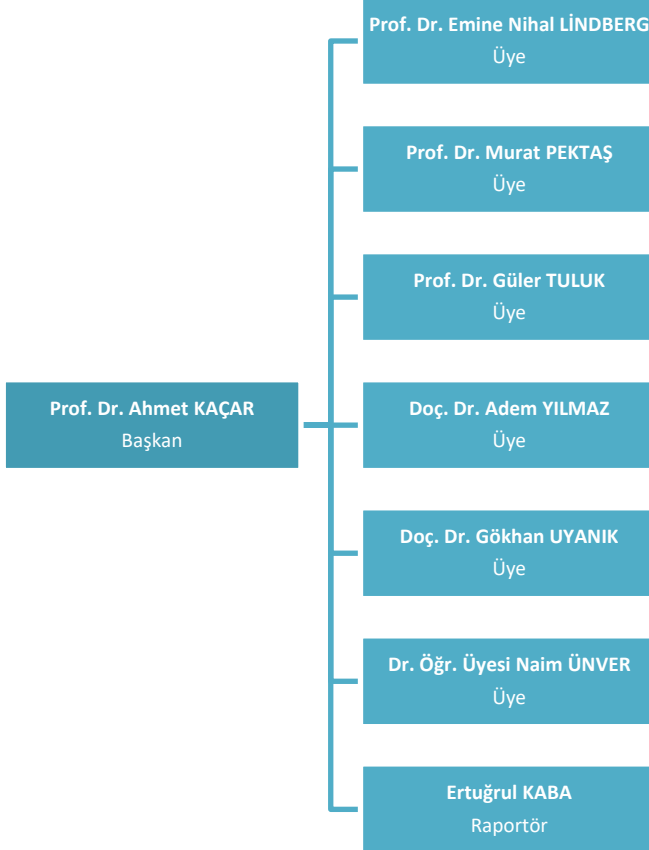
Prof. Dr. Ahmet KAÇAR
Başkan

Prof. Dr. Emine Nihal LİNDBERG
Üye

Prof. Dr. Murat PEKTAŞ
Üye

Prof. Dr. Güler TULUK
Üye

Doç. Dr. Adem YILMAZ
Üye

Doç. Dr. Gökhan UYANIK
Üye

Dr. Öğr. Üyesi Naim ÜNVER
Üye

Ertuğrul KABA
Raportör